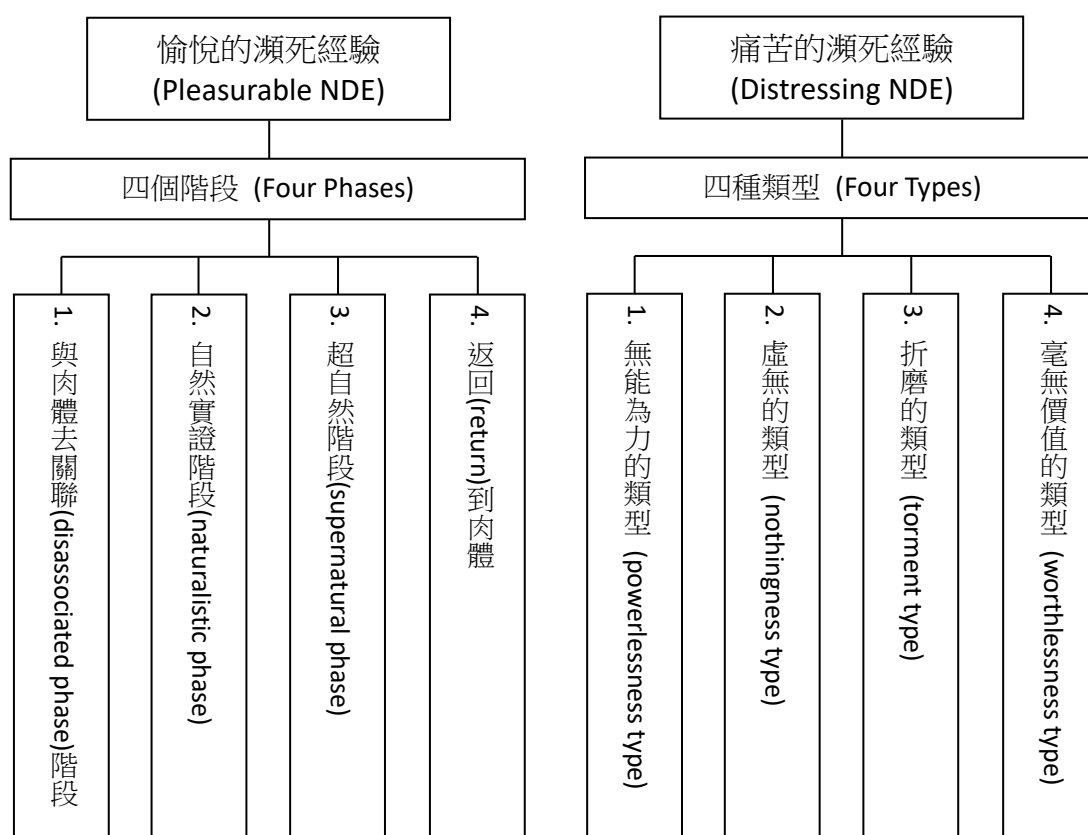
愉悅的瀕死經驗
(Pleasurable NDE)

四個階段 (Four Phases)

1. 與肉體去關聯(disassociated phase)階段

2. 自然實證階段(naturalistic phase)

3. 超自然階段(supernatural phase)

4. 返回(return)到肉體

痛苦的瀕死經驗
(Distressing NDE)

四種類型 (Four Types)

1. 無能為力的類型 (powerlessness type)

2. 虛無的類型 (nothingness type)

3. 折磨的類型 (torment type)

4. 毫無價值的類型 (worthlessness type)